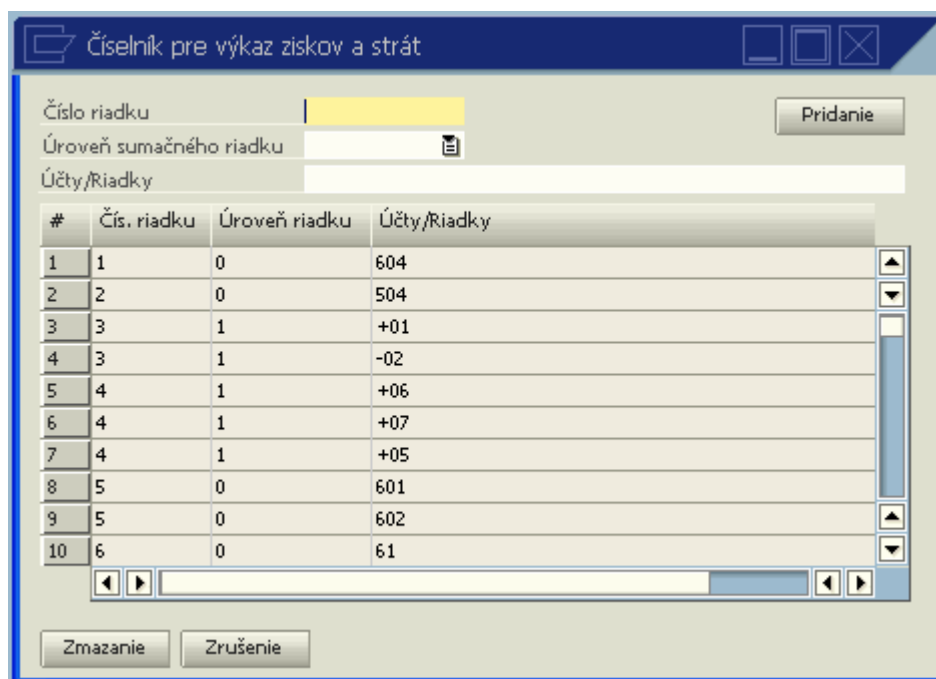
Číselník pre výkaz ziskov a strát

Číslo riadku
Úroveň sumačného riadku
Účty/Riadky

Pridanie

| # | Čís. riadku | Úroveň riadku | Účty/Riadky |
|---|---|---|---|
| 1 | 1 | 0 | 604 |
| 2 | 2 | 0 | 504 |
| 3 | 3 | 1 | +01 |
| 4 | 3 | 1 | -02 |
| 5 | 4 | 1 | +06 |
| 6 | 4 | 1 | +07 |
| 7 | 4 | 1 | +05 |
| 8 | 5 | 0 | 601 |
| 9 | 5 | 0 | 602 |
| 10 | 6 | 0 | 61 |

Zmazanie Zrušenie